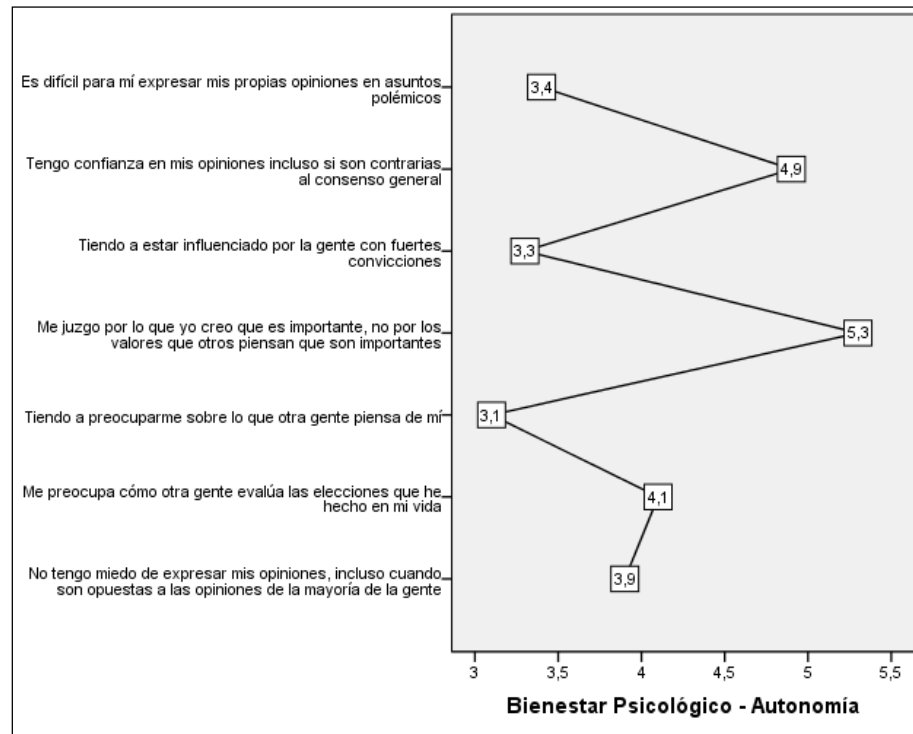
Es difícil para mí expresar mis propias opiniones en asuntos polémicos

Tengo confianza en mis opiniones incluso si son contrarias al consenso general

Tiendo a estar influenciado por la gente con fuertes convicciones

Me juzgo por lo que yo creo que es importante, no por los valores que otros piensan que son importantes

Tiendo a preocuparme sobre lo que otra gente piensa de mí

Me preocupa cómo otra gente evalúa las elecciones que he hecho en mi vida

No tengo miedo de expresar mis opiniones, incluso cuando son opuestas a las opiniones de la mayoría de la gente

3,4

4,9

3,3

5,3

3,1

4,1

3,9

3

3,5

4

4,5

5

5,5

Bienestar Psicológico - Autonomía